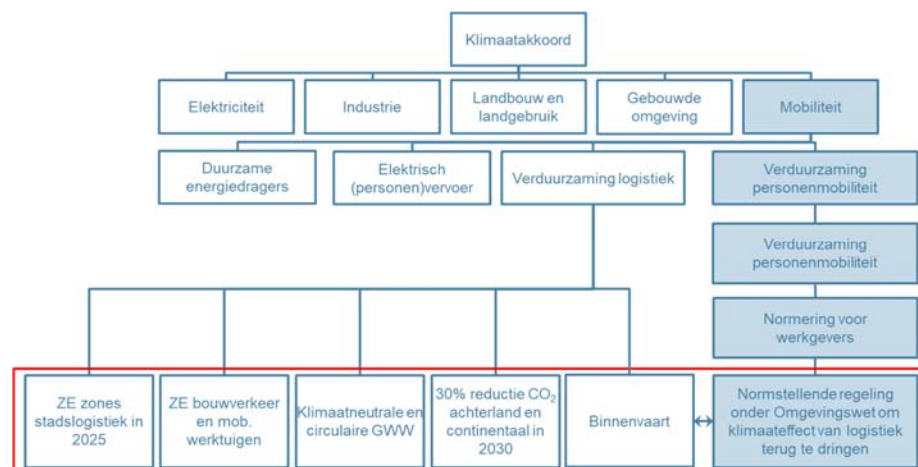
Klimaatakkoord

Elektriciteit

Industrie

Landbouw en landgebruik

Gebouwde omgeving

Mobiliteit

Duurzame energiedragers

Elektrisch (personen)vervoer

Verduurzaming logistiek

Verduurzaming personenmobiliteit

Verduurzaming personenmobiliteit

Normering voor werkgevers

ZE zones stadslogistiek in 2025

ZE bouwverkeer en mob. werktuigen

Klimaatneutrale en circulaire GWW

30% reductie $CO_2$ achterland en continentaal in 2030

Binnenvaart

Normstellende regeling onder Omgevingswet om klimaateffect van logistiek terug te dringen